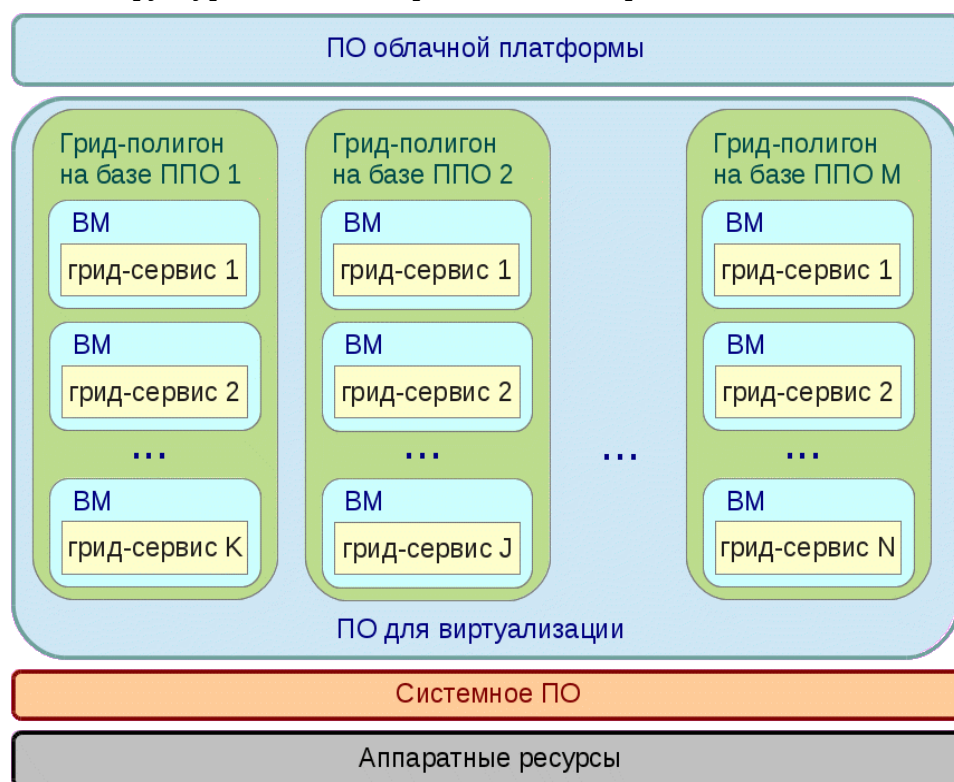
ПО облачной платформы

Грид-полигон на базе ППО 1
ВМ
грид-сервис 1
ВМ
грид-сервис 2
...
ВМ
грид-сервис K

Грид-полигон на базе ППО 2
ВМ
грид-сервис 1
ВМ
грид-сервис 2
...
ВМ
грид-сервис J

...

Грид-полигон на базе ППО M
ВМ
грид-сервис 1
ВМ
грид-сервис 2
...
ВМ
грид-сервис N

ПО для виртуализации

Системное ПО

Аппаратные ресурсы